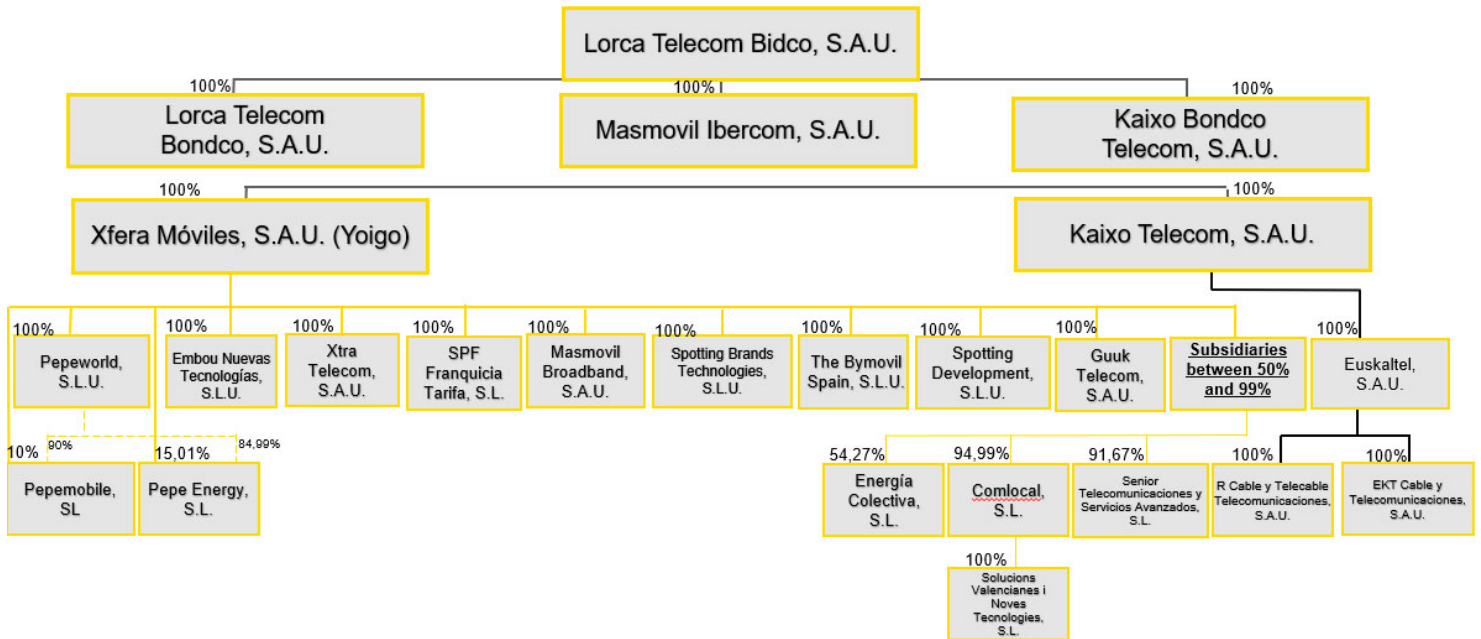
Lorca Telecom Bidco, S.A.U.

100%
Lorca Telecom Bondco, S.A.U.

100%
Masmovil Ibercom, S.A.U.

100%
Kaixo Bondco Telecom, S.A.U.

100%
Xfera Móviles, S.A.U. (Yoigo)

100%
Kaixo Telecom, S.A.U.

100%
Pepeworld, S.L.U.

100%
Embou Nuevas Tecnologías, S.L.U.

100%
Xtra Telecom, S.A.U.

100%
SPF Franquicia Tarifa, S.L.

100%
Masmovil Broadband, S.A.U.

100%
Spotting Brands Technologies, S.L.U.

100%
The Bymovil Spain, S.L.U.

100%
Spotting Development, S.L.U.

100%
Guuk Telecom, S.A.U.

Subsidiaries between 50% and 99%

100%
Euskaltel, S.A.U.

10%
90%
Pepemobile, SL

15,01%
84,99%
Pepe Energy, S.L.

54,27%
Energía Colectiva, S.L.

94,99%
Comlocal, S.L.

91,67%
Senior Telecomunicaciones y Servicios Avanzados, S.L.

100%
R Cable y Telecable Telecomunicaciones, S.A.U.

100%
EKT Cable y Telecomunicaciones, S.A.U.

100%
Solucions Valencianes i Noves Tecnologies, S.L.